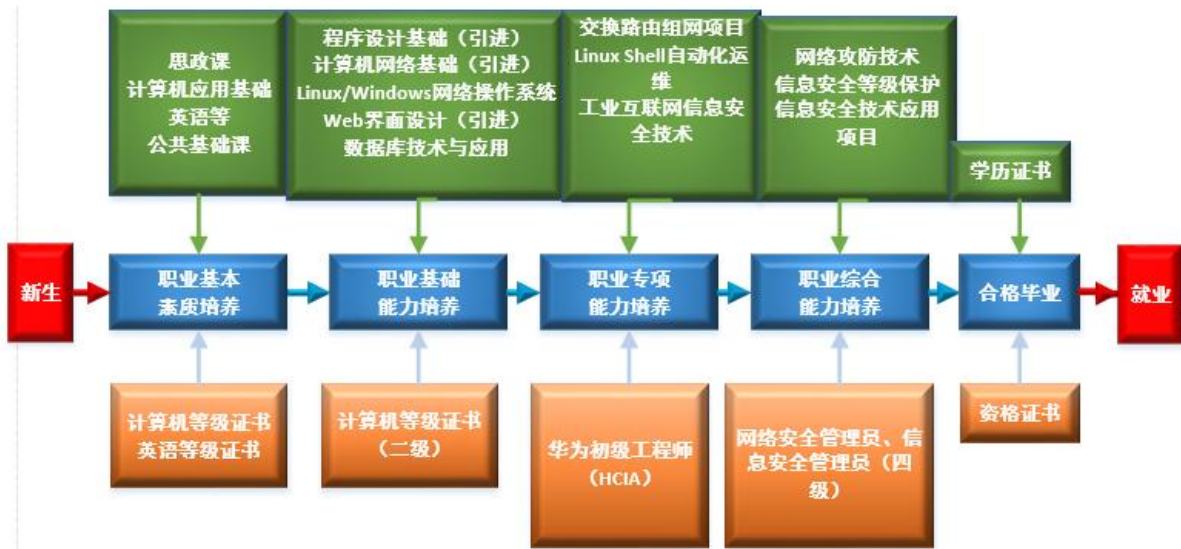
思政课
计算机应用基础
英语等
公共基础课

程序设计基础（引进）
计算机网络基础（引进）
Linux/Windows网络操作系统
Web界面设计（引进）
数据库技术与应用

交换路由组网项目
Linux Shell自动化运维
工业互联网信息安全技术

网络攻防技术
信息安全等级保护
信息安全技术应用项目

学历证书

新生

职业基本素质培养

职业基础能力培养

职业专项能力培养

职业综合能力培养

合格毕业

就业

计算机等级证书
英语等级证书

计算机等级证书（二级）

华为初级工程师（HCIA）

网络安全管理员、信息安全管理员（四级）

资格证书